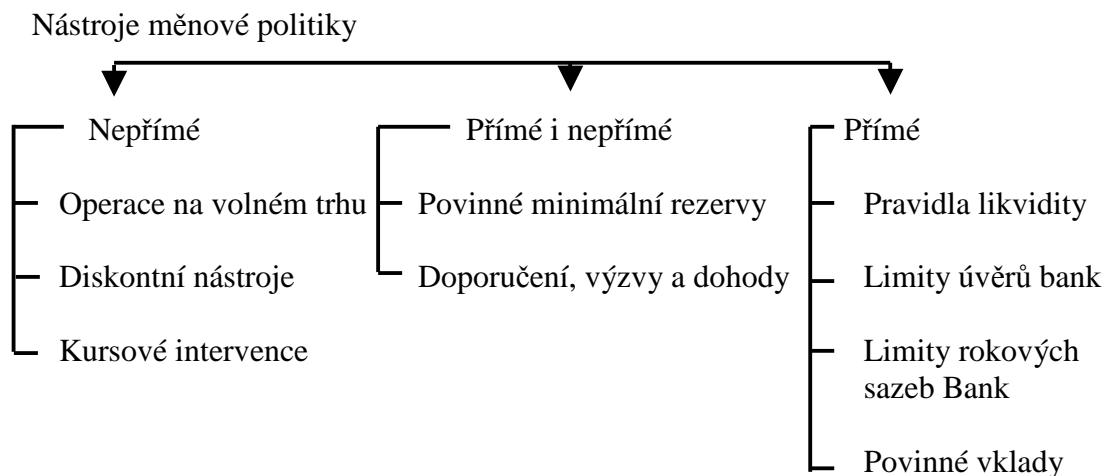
Nástroje měnové politiky

Nepřímé

Operace na volném trhu

Diskontní nástroje

Kursové intervence

Přímé i nepřímé

Povinné minimální rezervy

Doporučení, výzvy a dohody

Přímé

Pravidla likvidity

Limity úvěrů bank

Limity rokových sazeb Bank

Povinné vklady